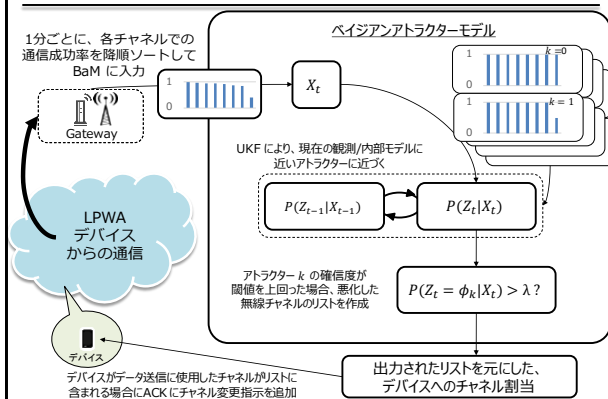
1分ごとに、各チャネルでの通信成功率を降順ソートしてBaM に入力

1
0

Gateway

LPWA
デバイス
からの通信

デバイス

デバイスがデータ送信に使用したチャネルがリストに含まれる場合にACK にチャネル変更指示を追加

ベイジアンアトラクターモデル

$X_t$

1
0
$k$ =0

1
0
$k$ = 1

UKF により、現在の観測/内部モデルに近いアトラクターに近づく

$P(Z_{t-1}|X_{t-1})$

$P(Z_t|X_t)$

アトラクター $k$ の確信度が閾値を上回った場合、悪化した無線チャネルのリストを作成

$P(Z_t = \phi_k|X_t) > \lambda$ ?

出力されたリストを元にした、デバイスへのチャネル割当